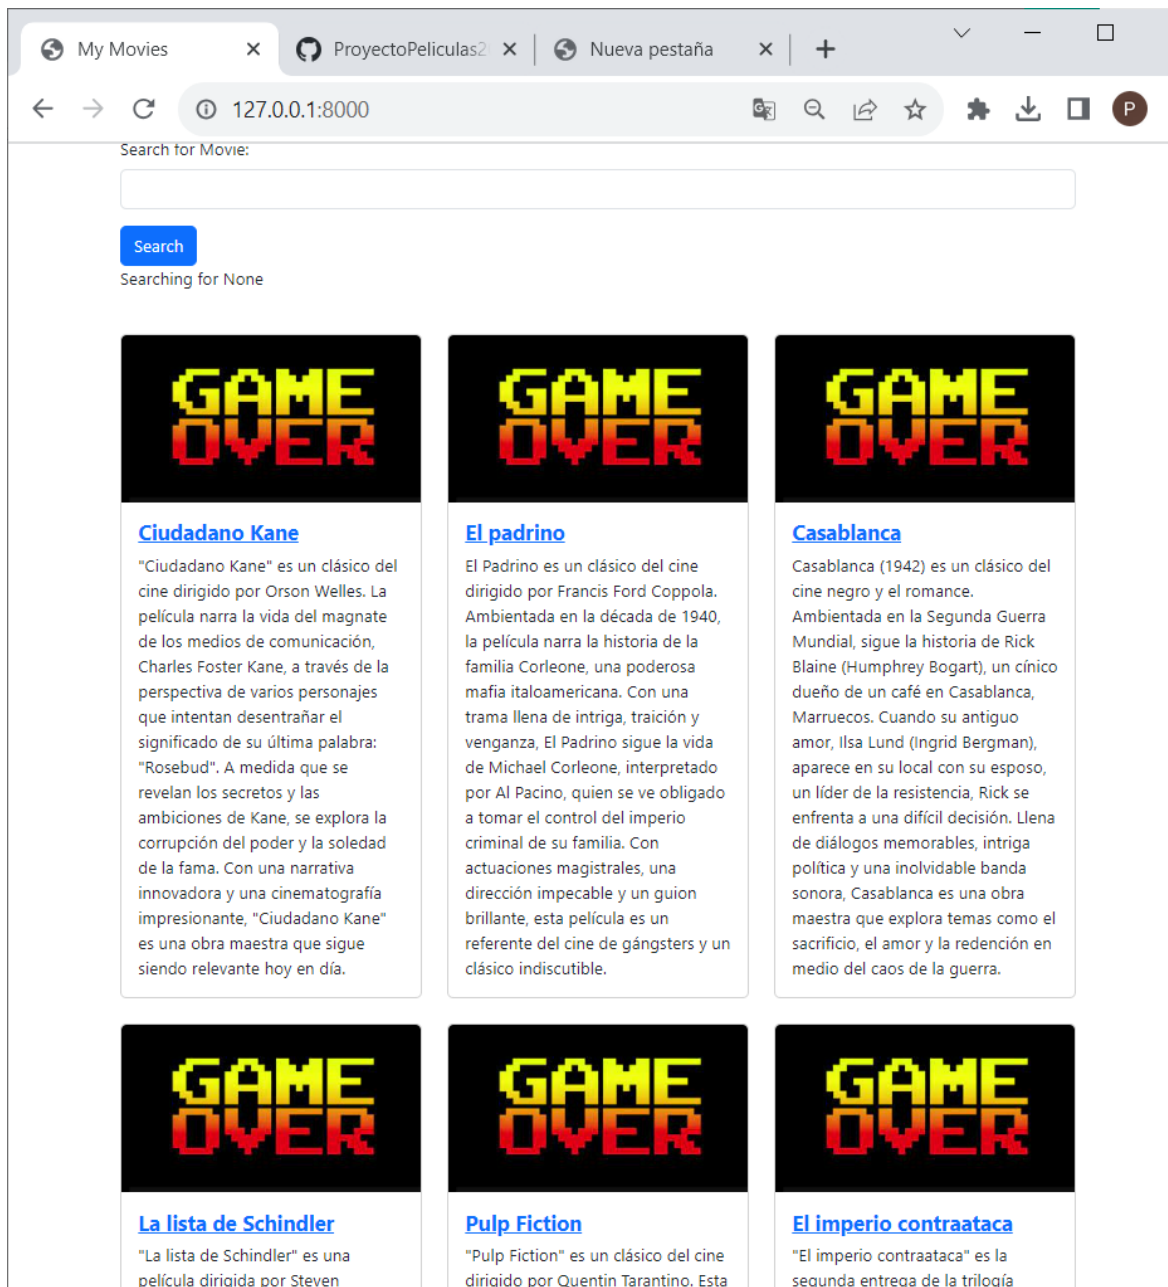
My Movies ×
ProyectoPeliculas2 ×
Nueva pestaña ×
+

127.0.0.1:8000

P

Search for Movie:

Search

Searching for None

GAME OVER

Ciudadano Kane

"Ciudadano Kane" es un clásico del cine dirigido por Orson Welles. La película narra la vida del magnate de los medios de comunicación, Charles Foster Kane, a través de la perspectiva de varios personajes que intentan desentrañar el significado de su última palabra: "Rosebud". A medida que se revelan los secretos y las ambiciones de Kane, se explora la corrupción del poder y la soledad de la fama. Con una narrativa innovadora y una cinematografía impresionante, "Ciudadano Kane" es una obra maestra que sigue siendo relevante hoy en día.

GAME OVER

El padrino

El Padrino es un clásico del cine dirigido por Francis Ford Coppola. Ambientada en la década de 1940, la película narra la historia de la familia Corleone, una poderosa mafia italoamericana. Con una trama llena de intriga, traición y venganza, El Padrino sigue la vida de Michael Corleone, interpretado por Al Pacino, quien se ve obligado a tomar el control del imperio criminal de su familia. Con actuaciones magistrales, una dirección impecable y un guion brillante, esta película es un referente del cine de gángsters y un clásico indiscutible.

GAME OVER

Casablanca

Casablanca (1942) es un clásico del cine negro y el romance. Ambientada en la Segunda Guerra Mundial, sigue la historia de Rick Blaine (Humphrey Bogart), un cínico dueño de un café en Casablanca, Marruecos. Cuando su antiguo amor, Ilsa Lund (Ingrid Bergman), aparece en su local con su esposo, un líder de la resistencia, Rick se enfrenta a una difícil decisión. Llena de diálogos memorables, intriga política y una inolvidable banda sonora, Casablanca es una obra maestra que explora temas como el sacrificio, el amor y la redención en medio del caos de la guerra.

GAME OVER

La lista de Schindler

"La lista de Schindler" es una película dirigida por Steven

GAME OVER

Pulp Fiction

"Pulp Fiction" es un clásico del cine dirigido por Quentin Tarantino. Esta

GAME OVER

El imperio contraataca

"El imperio contraataca" es la segunda entrega de la trilogía